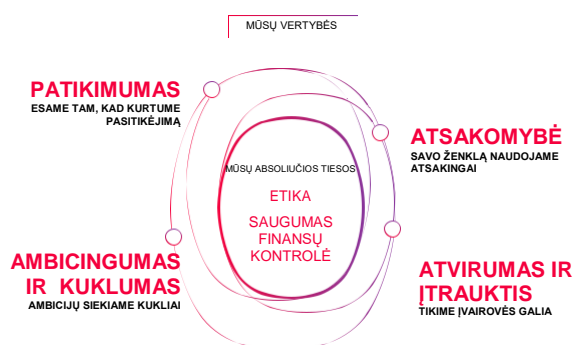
MŪSŲ VERTYBĖS

PATIKIMUMAS
ESAME TAM, KAD KURTUME PASITIKĖJIMĄ

ATSAKOMYBĖ
SAVO ŽENKLĄ NAUDOJAME ATSAKINGAI

MŪSŲ ABSOLIUČIOS TIESOS

ETIKA

SAUGUMAS
FINANSŲ KONTROLĖ

AMBICINGUMAS IR KUKLUMAS
AMBICIJŲ SIEKIAME KUKLIAI

ATVIRUMAS IR ĮTRAUKTIS
TIKIME ĮVAIROVĖS GALIA